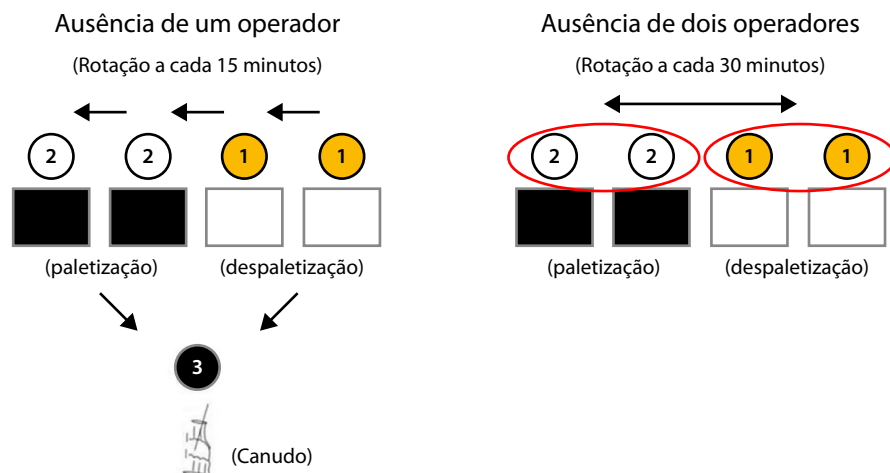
Ausência de um operador

(Rotação a cada 15 minutos)

2 2 1 1

(paletização) (despaletização)

3

(Canudo)

Ausência de dois operadores

(Rotação a cada 30 minutos)

2 2 1 1

(paletização) (despaletização)